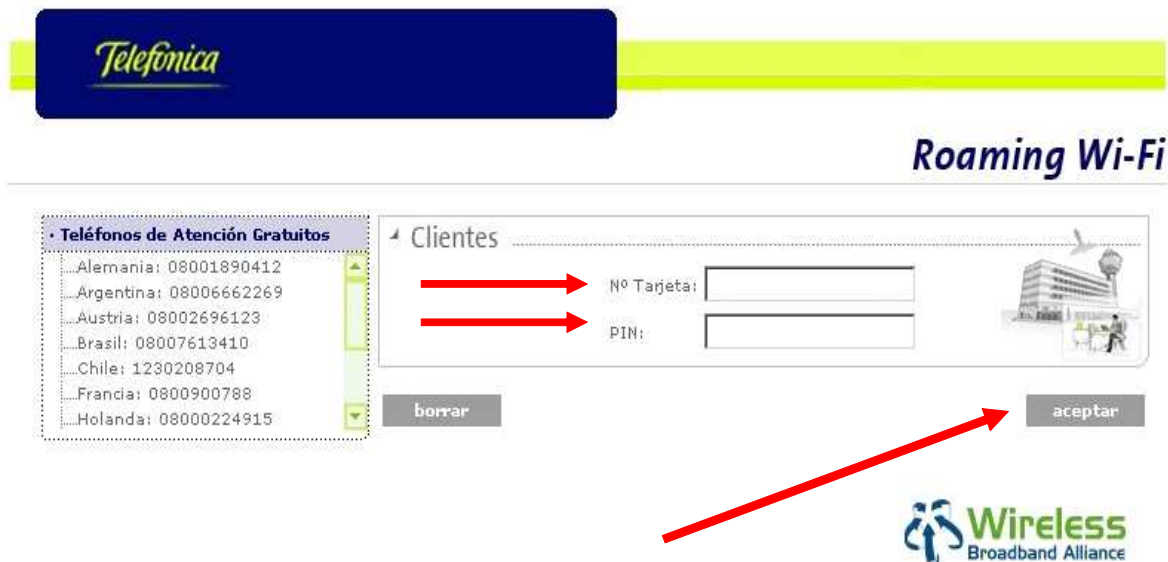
Telefónica

Roaming Wi-Fi

• Teléfonos de Atención Gratuitos
Alemania: 08001890412
Argentina: 08006662269
Austria: 08002696123
Brasil: 08007613410
Chile: 1230208704
Francia: 0800900788
Holanda: 08000224915

Clientes
Nº Tarjeta:
PIN:

borrar
aceptar

Wireless
Broadband Alliance